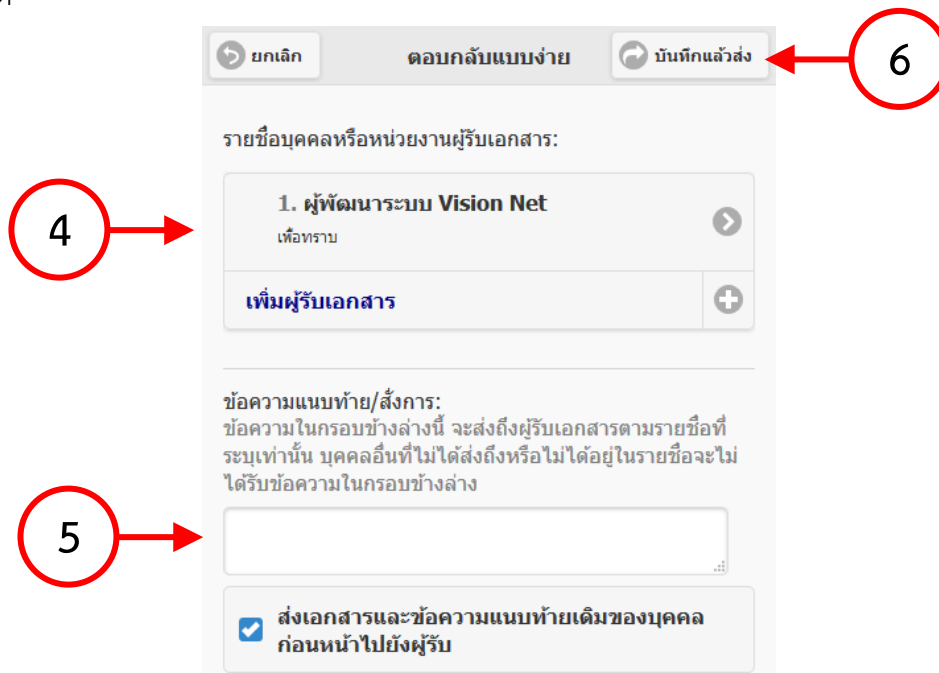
ยกเลิก

ตอบกลับแบบง่าย

บันทึกแล้วส่ง

6

รายชื่อบุคคลหรือหน่วยงานผู้รับเอกสาร:

4

1. ผู้พัฒนาระบบ Vision Net
เพื่อทราบ

เพิ่มผู้รับเอกสาร

ข้อความแนบท้าย/สั่งการ:
ข้อความในกรอบข้างล่างนี้ จะส่งถึงผู้รับเอกสารตามรายชื่อที่ระบุเท่านั้น บุคคลอื่นที่ไม่ได้ส่งถึงหรือไม่ได้อยู่ในรายชื่อจะไม่ได้รับข้อความในกรอบข้างล่าง

5

ส่งเอกสารและข้อความแนบท้ายเดิมของบุคคลก่อนหน้าไปยังผู้รับ